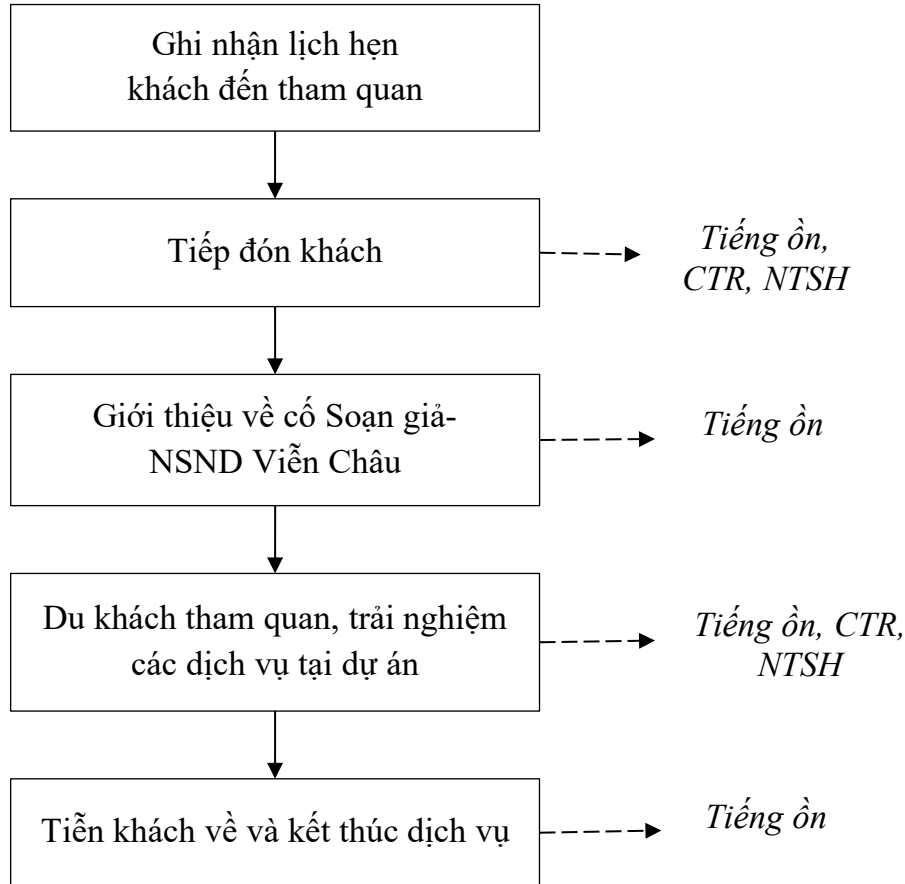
Ghi nhận lịch hẹn khách đến tham quan

Tiếp đón khách

Tiếng ồn, CTR, NTSH

Giới thiệu về cố Soạn giả-NSND Viễn Châu

Tiếng ồn

Du khách tham quan, trải nghiệm các dịch vụ tại dự án

Tiếng ồn, CTR, NTSH

Tiễn khách về và kết thúc dịch vụ

Tiếng ồn